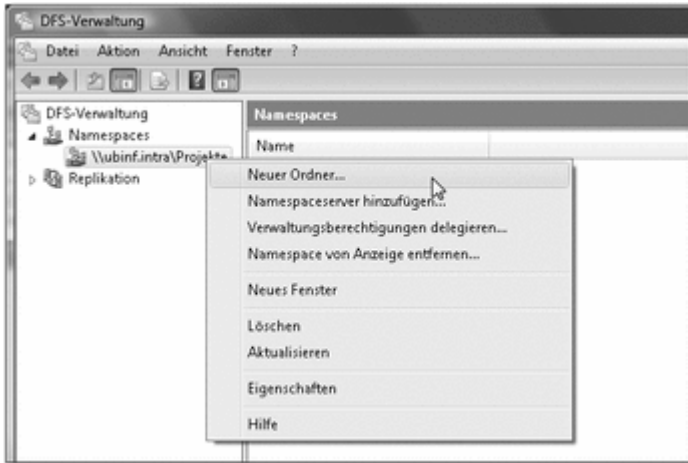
DFS-Verwaltung

Datei Aktion Ansicht Fenster ?

DFS-Verwaltung
Namespaces
\\ubinf.intra\Projekte
Replikation

Namespaces
Name

Neuer Ordner...
Namespaceserver hinzufügen...
Verwaltungsberechtigungen delegieren...
Namespace von Anzeige entfernen...
Neues Fenster
Löschen
Aktualisieren
Eigenschaften
Hilfe